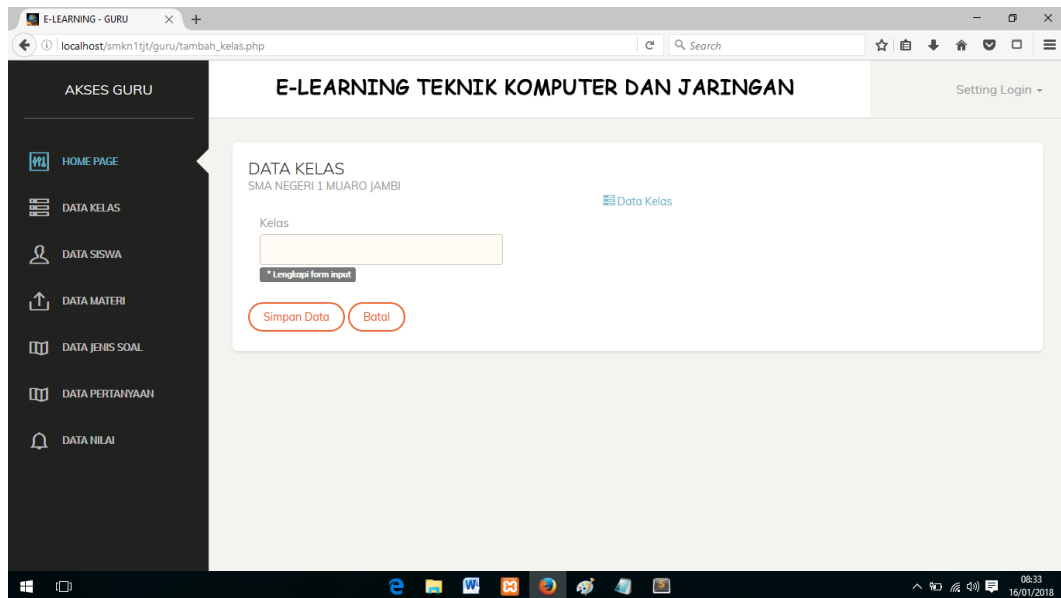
E-LEARNING - GURU

localhost/smkn1tjt/guru/tambah_kelas.php

Search

AKSES GURU

E-LEARNING TEKNIK KOMPUTER DAN JARINGAN

Setting Login

HOME PAGE

DATA KELAS

DATA SISWA

DATA MATERI

DATA JENIS SOAL

DATA PERTANYAAN

DATA NILAI

DATA KELAS
SMA NEGERI 1 MUARO JAMBI

Data Kelas

Kelas

* Lengkapi form input

Simpan Data

Batal

08:33
16/01/2018